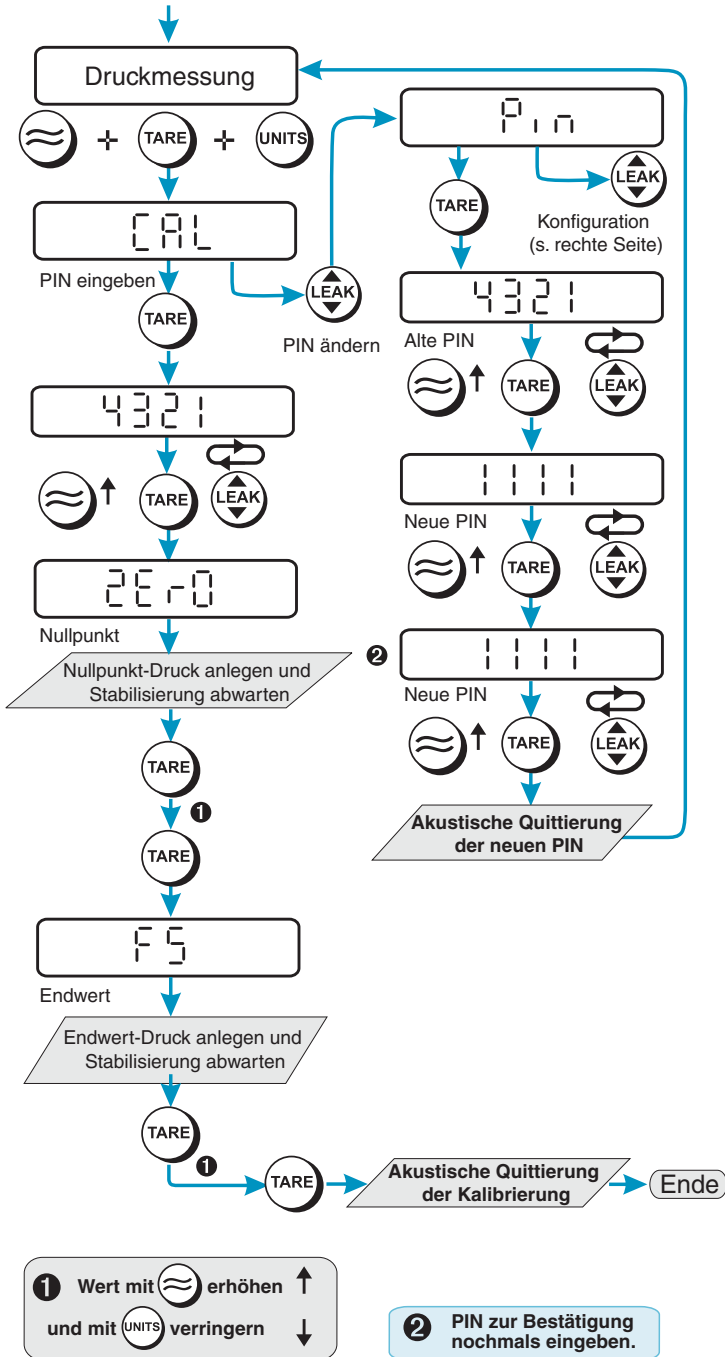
Druckmessung

TARE UNITS

CAL

PIN eingeben

TARE

LEAK

PIN ändern

4321

TARE LEAK

2Er0

Nullpunkt

Nullpunkt-Druck anlegen und Stabilisierung abwarten

TARE

❶

TARE

FS

Endwert

Endwert-Druck anlegen und Stabilisierung abwarten

TARE

❶

TARE

Akustische Quittierung der Kalibrierung

Ende

Pin

TARE

LEAK

Konfiguration (s. rechte Seite)

4321

Alte PIN

TARE LEAK

1111

Neue PIN

TARE LEAK

❷

1111

Neue PIN

TARE LEAK

Akustische Quittierung der neuen PIN

❶ Wert mit erhöhen ↑
und mit UNITS verringern ↓

❷ PIN zur Bestätigung nochmals eingeben.